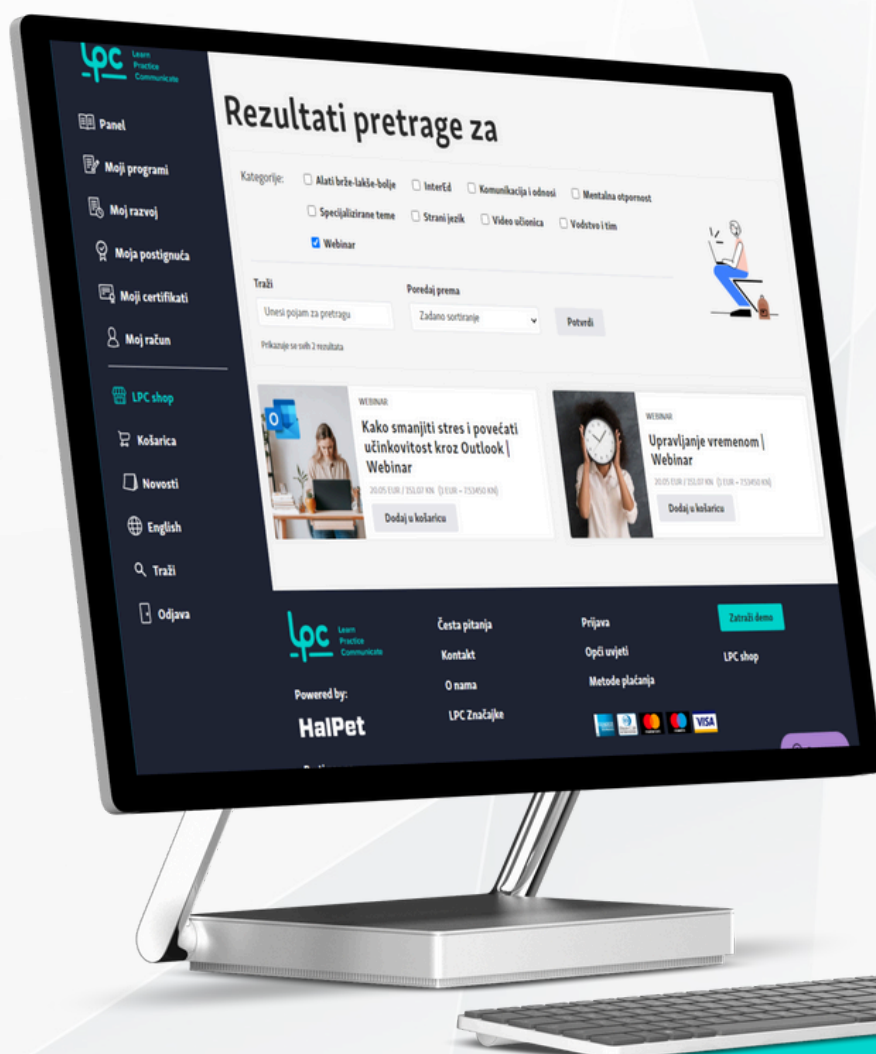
LPC Learn Practice Communicate

Panel
Moji programi
Moj razvoj
Moja postignuća
Moji certifikati
Moj račun

LPC shop
Košarica
Novosti
English
Traži
Odjava

Rezultati pretrage za

Kategorije: Alati brže-lakše-bolje InterEd Komunikacija i odnosi Mentalna otpornost Specijalizirane teme Strani jezik Video učionica Vodstvo i tim Webinar

Traži
Unesi pojam za pretragu
Poredaj prema
Zadano sortiranje
Potvrdi

Prikazuje se svih 2 rezultata

WEBINAR
Kako smanjiti stres i povećati učinkovitost kroz Outlook | Webinar
20,05 EUR | 151,07 KN (1 EUR = 7,53450 KN)
Dodaj u košaricu

WEBINAR
Upravljanje vremenom | Webinar
20,05 EUR | 151,07 KN (1 EUR = 7,53450 KN)
Dodaj u košaricu

LPC Learn Practice Communicate
Powered by:
HalPet

Česta pitanja
Kontakt
O nama
LPC Značajke

Prijava
Opći uvjeti
Metode plaćanja

Zatraži demo
LPC shop